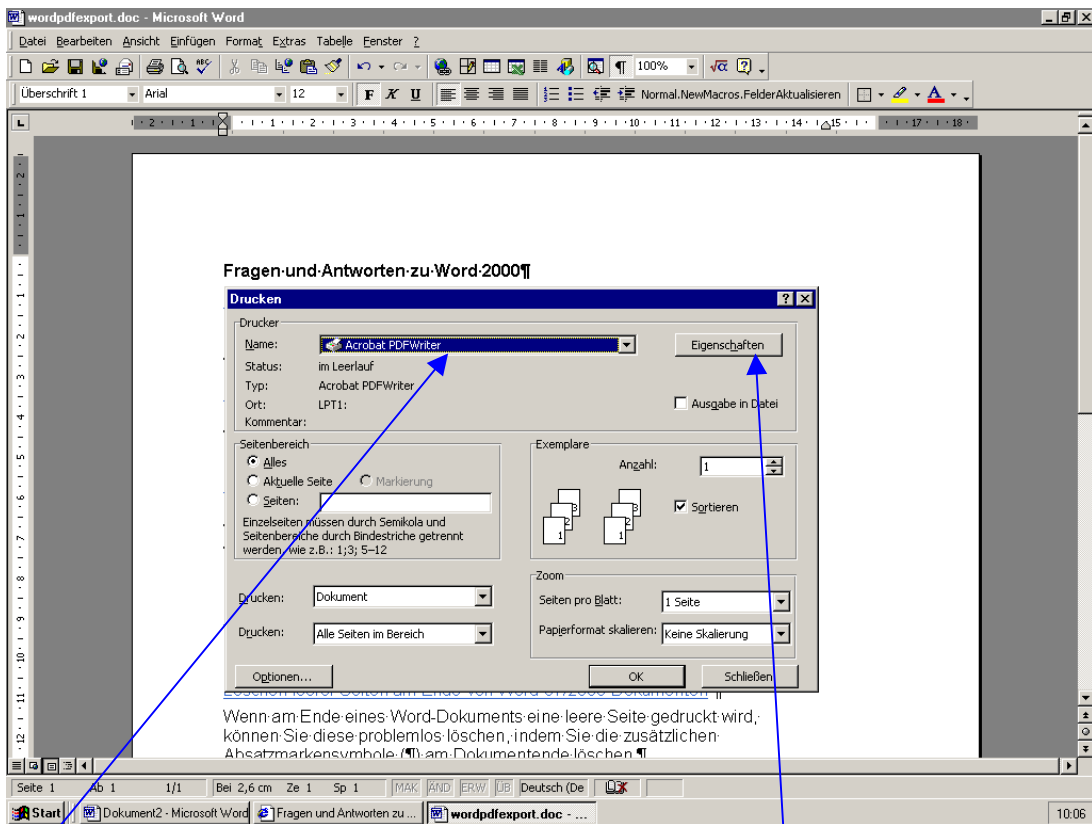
wordpdfexport.doc - Microsoft Word

Datei Bearbeiten Ansicht Einfügen Format Extras Tabelle Fenster ?

100%

Überschrift 1 Arial 12 F K U Normal.NewMacros.FelderAktualisieren

Fragen·und·Antworten·zu·Word·2000¶

Drucken

Drucker

Name: Acrobat PDFWriter

Eigenschaften

Status: im Leerlauf

Typ: Acrobat PDFWriter

Ort: LPT1:

Kommentar:

Ausgabe in Datei

Seitenbereich

Alles

Aktuelle Seite

Markierung

Seiten:

Einzelseiten müssen durch Semikola und Seitenbereiche durch Bindestriche getrennt werden, wie z.B.: 1;3; 5–12

Exemplare

Anzahl: 1

Sortieren

Drucken: Dokument

Drucken: Alle Seiten im Bereich

Zoom

Seiten pro Blatt: 1 Seite

Papierformat skalieren: Keine Skalierung

Optionen...

OK

Schließen

Wenn·am·Ende·eines·Word-Dokuments·eine·leere·Seite·gedruckt·wird,· können·Sie·diese·problemlos·löschen,·indem·Sie·die·zusätzlichen· Absatzmarkensymbole·(¶)·am·Dokumentende·löschen.¶

Seite 1 Ab 1 1/1 Bei 2,6 cm Ze 1 Sp 1 MAK ÄND ERW ÜB Deutsch (De

Start Dokument2 - Microsoft Word Fragen und Antworten zu ... wordpdfexport.doc - ... 10:06